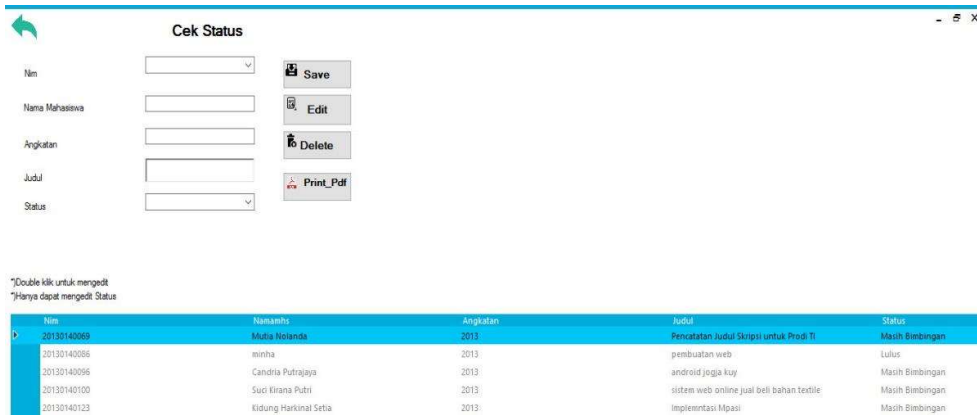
Cek Status

Nim

Nama Mahasiswa

Angkatan

Judul

Status

Save

Edit

Delete

Print_Pdf

*)Double klik untuk mengedit
*)Hanya dapat mengedit Status

| Nim | Namamhs | Angkatan | Judul | Status |
|---|---|---|---|---|
| 20130140069 | Mutia Nolanda | 2013 | Pencatatan Judul Skripsi untuk Prodi TI | Masih Bimbingan |
| 20130140086 | minha | 2013 | pembuatan web | Lulus |
| 20130140096 | Candria Putrajaya | 2013 | android jogja kuy | Masih Bimbingan |
| 20130140100 | Suci Kirana Putri | 2013 | sistem web online jual beli bahan textile | Masih Bimbingan |
| 20130140123 | Kidung Harkinal Setia | 2013 | Implemntasi Mpasi | Masih Bimbingan |